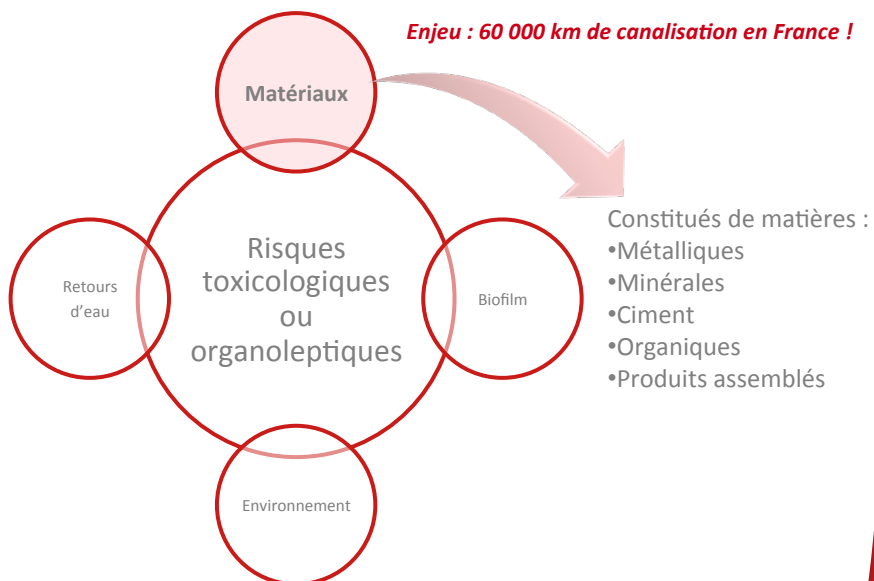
Enjeu : 60 000 km de canalisation en France !

Matériaux

Retours d'eau

Risques toxicologiques ou organoleptiques

Biofilm

Environnement

Constitués de matières :
•Métalliques
•Minérales
•Ciment
•Organiques
•Produits assemblés